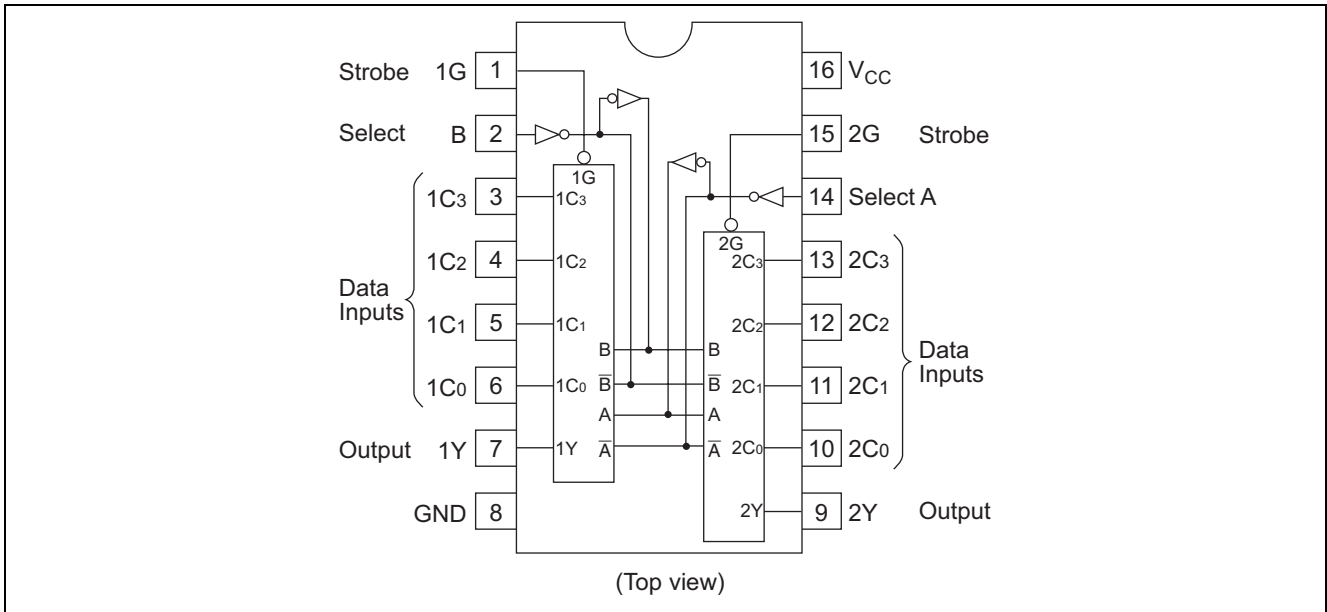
Strobe 1G 1

Select B 2

1C3 3

1C2 4

Data Inputs

1C1 5

1C0 6

Output 1Y 7

GND 8

16 $V_{CC}$

15 2G Strobe

14 Select A

13 2C3

12 2C2

11 2C1

10 2C0

Data Inputs

9 2Y Output

1G

1C3

1C2

1C1

1C0

1Y

B

$\overline{B}$

A

$\overline{A}$

2G

2C3

2C2

B

$\overline{B}$

2C1

A

$\overline{A}$

2C0

2Y

(Top view)